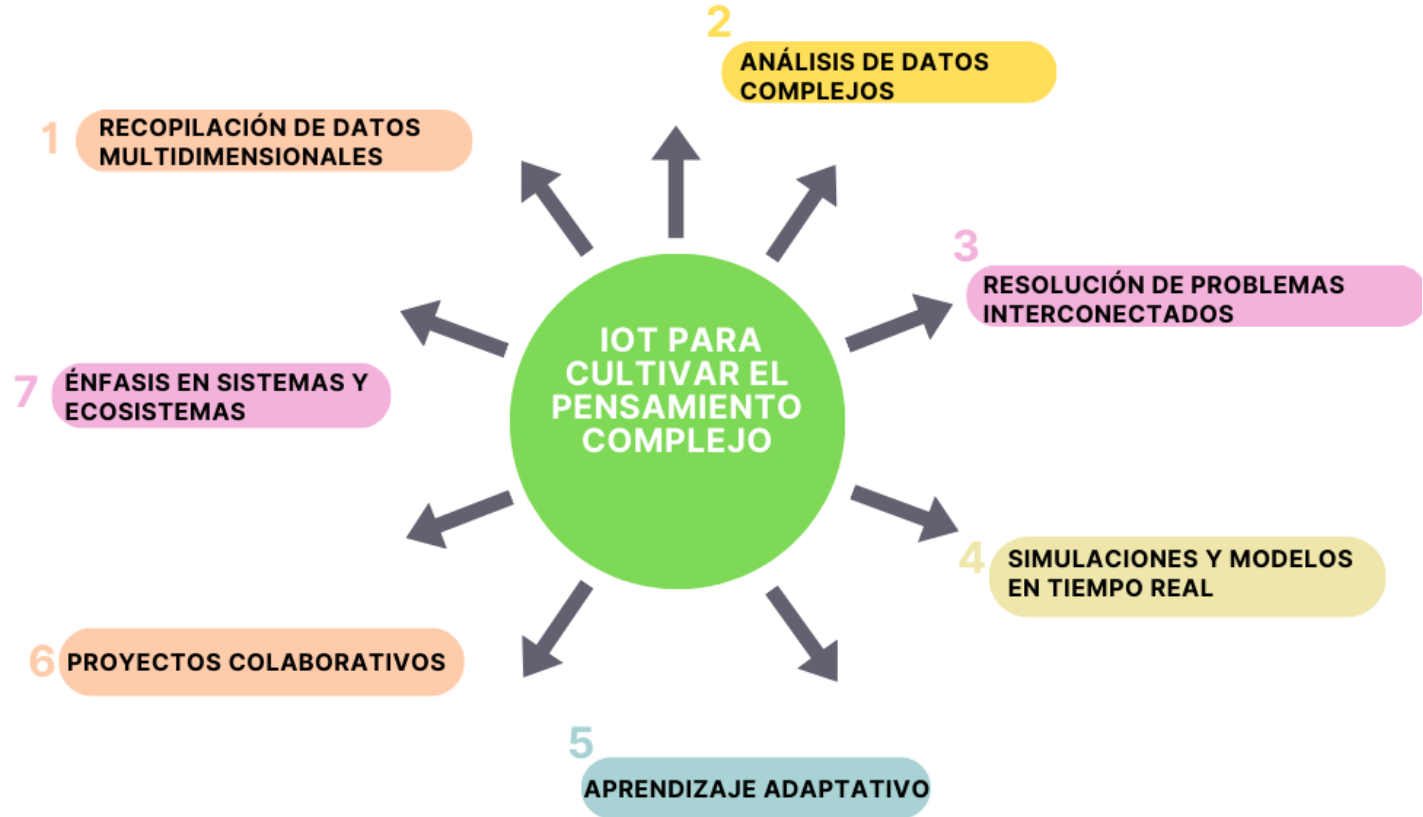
IOT PARA CULTIVAR EL PENSAMIENTO COMPLEJO

1 RECOPILACIÓN DE DATOS MULTIDIMENSIONALES

2 ANÁLISIS DE DATOS COMPLEJOS

3 RESOLUCIÓN DE PROBLEMAS INTERCONECTADOS

4 SIMULACIONES Y MODELOS EN TIEMPO REAL

5 APRENDIZAJE ADAPTATIVO

6 PROYECTOS COLABORATIVOS

7 ÉNFASIS EN SISTEMAS Y ECOSISTEMAS